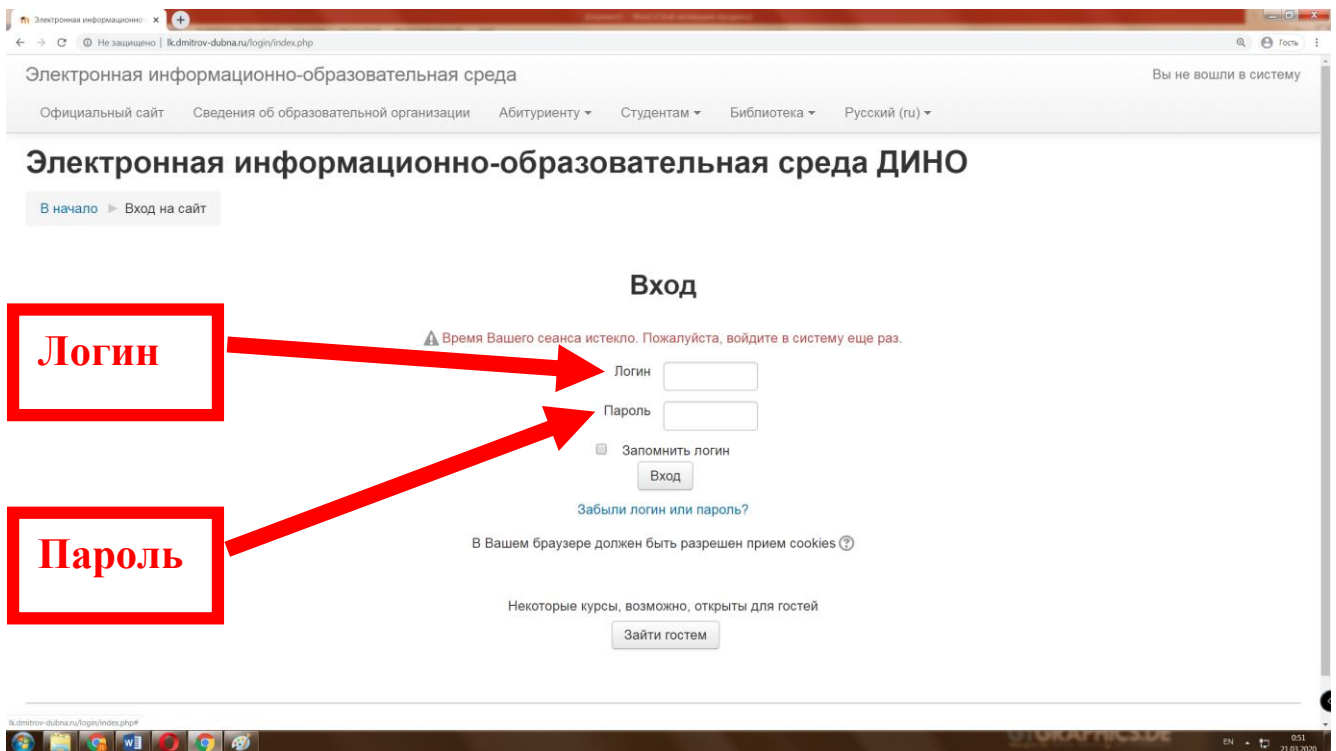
Электронная информацио… ×

Не защищено | lk.dmitrov-dubna.ru/login/index.php

Гость

Электронная информационно-образовательная среда

Вы не вошли в систему

Официальный сайт Сведения об образовательной организации Абитуриенту ▾ Студентам ▾ Библиотека ▾ Русский (ru) ▾

Электронная информационно-образовательная среда ДИНО

В начало ► Вход на сайт

Вход

Логин

Время Вашего сеанса истекло. Пожалуйста, войдите в систему еще раз.

Логин

Пароль

Запомнить логин

Вход

Забыли логин или пароль?

Пароль

В Вашем браузере должен быть разрешен прием cookies

Некоторые курсы, возможно, открыты для гостей

Зайти гостем

lk.dmitrov-dubna.ru/login/index.php#

EN 0:51 21.03.2020